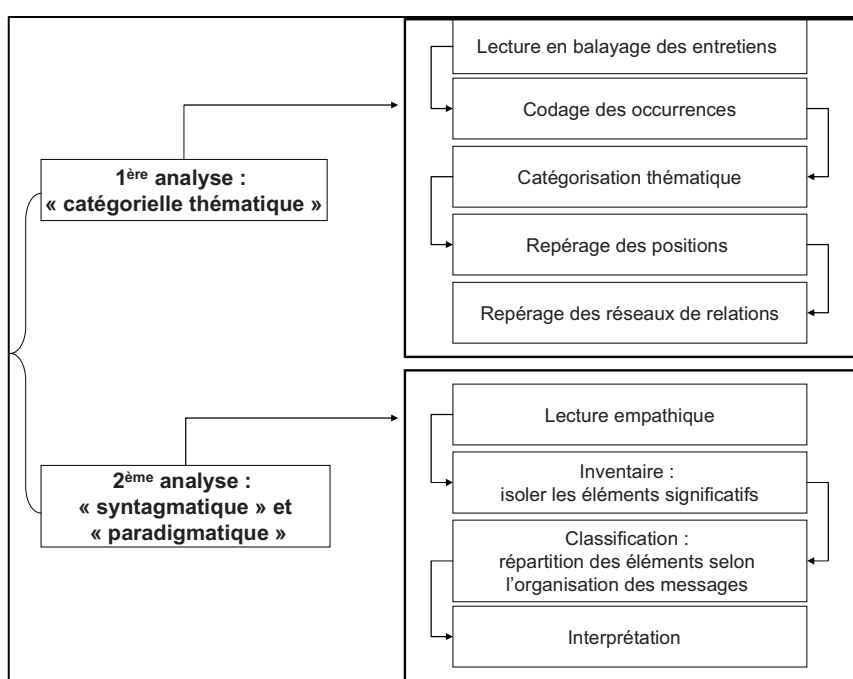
1$^{ère}$ analyse : « catégorielle thématique »

Lecture en balayage des entretiens

Codage des occurrences

Catégorisation thématique

Repérage des positions

Repérage des réseaux de relations

2$^{ème}$ analyse : « syntagmatique » et « paradigmatique »

Lecture empathique

Inventaire : isoler les éléments significatifs

Classification : répartition des éléments selon l'organisation des messages

Interprétation